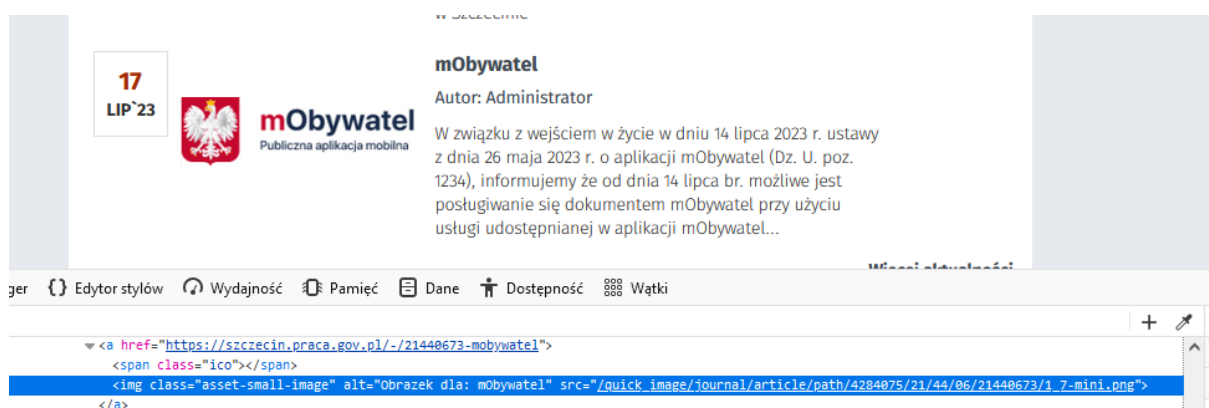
w Szczecinie

17
LIP`23

mObywatel
Publiczna aplikacja mobilna

mObywatel

Autor: Administrator

W związku z wejściem w życie w dniu 14 lipca 2023 r. ustawy z dnia 26 maja 2023 r. o aplikacji mObywatel (Dz. U. poz. 1234), informujemy że od dnia 14 lipca br. możliwe jest posługiwanie się dokumentem mObywatel przy użyciu usługi udostępnianej w aplikacji mObywatel...

Więcej aktualności

ger {} Edytor stylów Wydajność Pamięć Dane Dostępność Wątki

<a href="https://szczecin.praca.gov.pl/-/21440673-mobywatel">
<span class="ico"></span>
<img class="asset-small-image" alt="Obrazek dla: mObywatel" src="/quick_image/journal/article/path/4284075/21/44/06/21440673/1_7-mini.png">
</a>